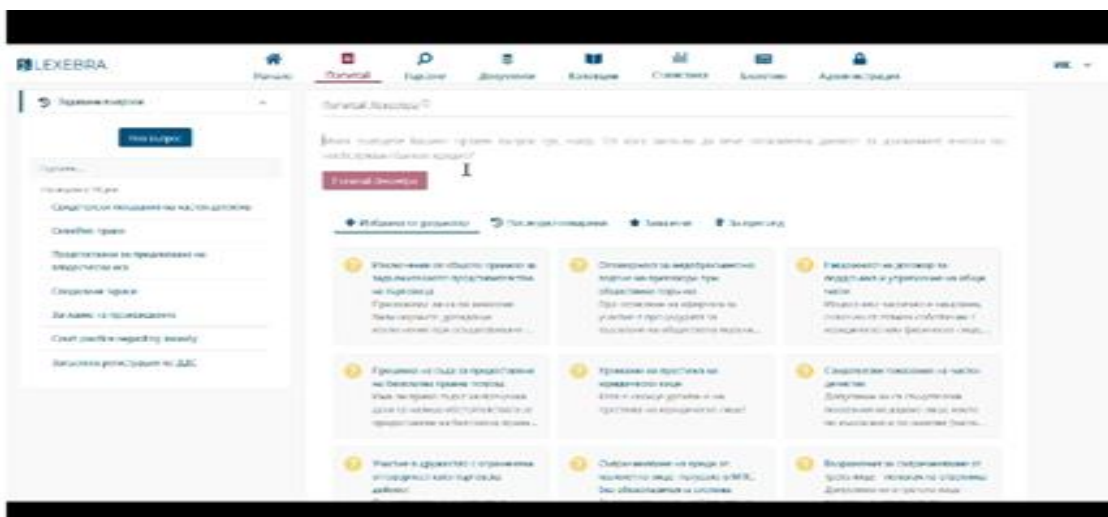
LEXEBRA

Начало
Попитай
Търсене
Документи
Колекции
Статистика
Бележки
Администрация

Задавани въпроси

Нов въпрос

Търсене...

Предишни 7 дни

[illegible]

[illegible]

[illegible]

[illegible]

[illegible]

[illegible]

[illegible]

Попитай Лексебра

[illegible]

Попитай Лексебра

Избрани от редакцията
Последно гледани
Запазени
За преглед

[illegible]

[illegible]

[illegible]

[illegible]

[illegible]

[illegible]

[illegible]

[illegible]

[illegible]